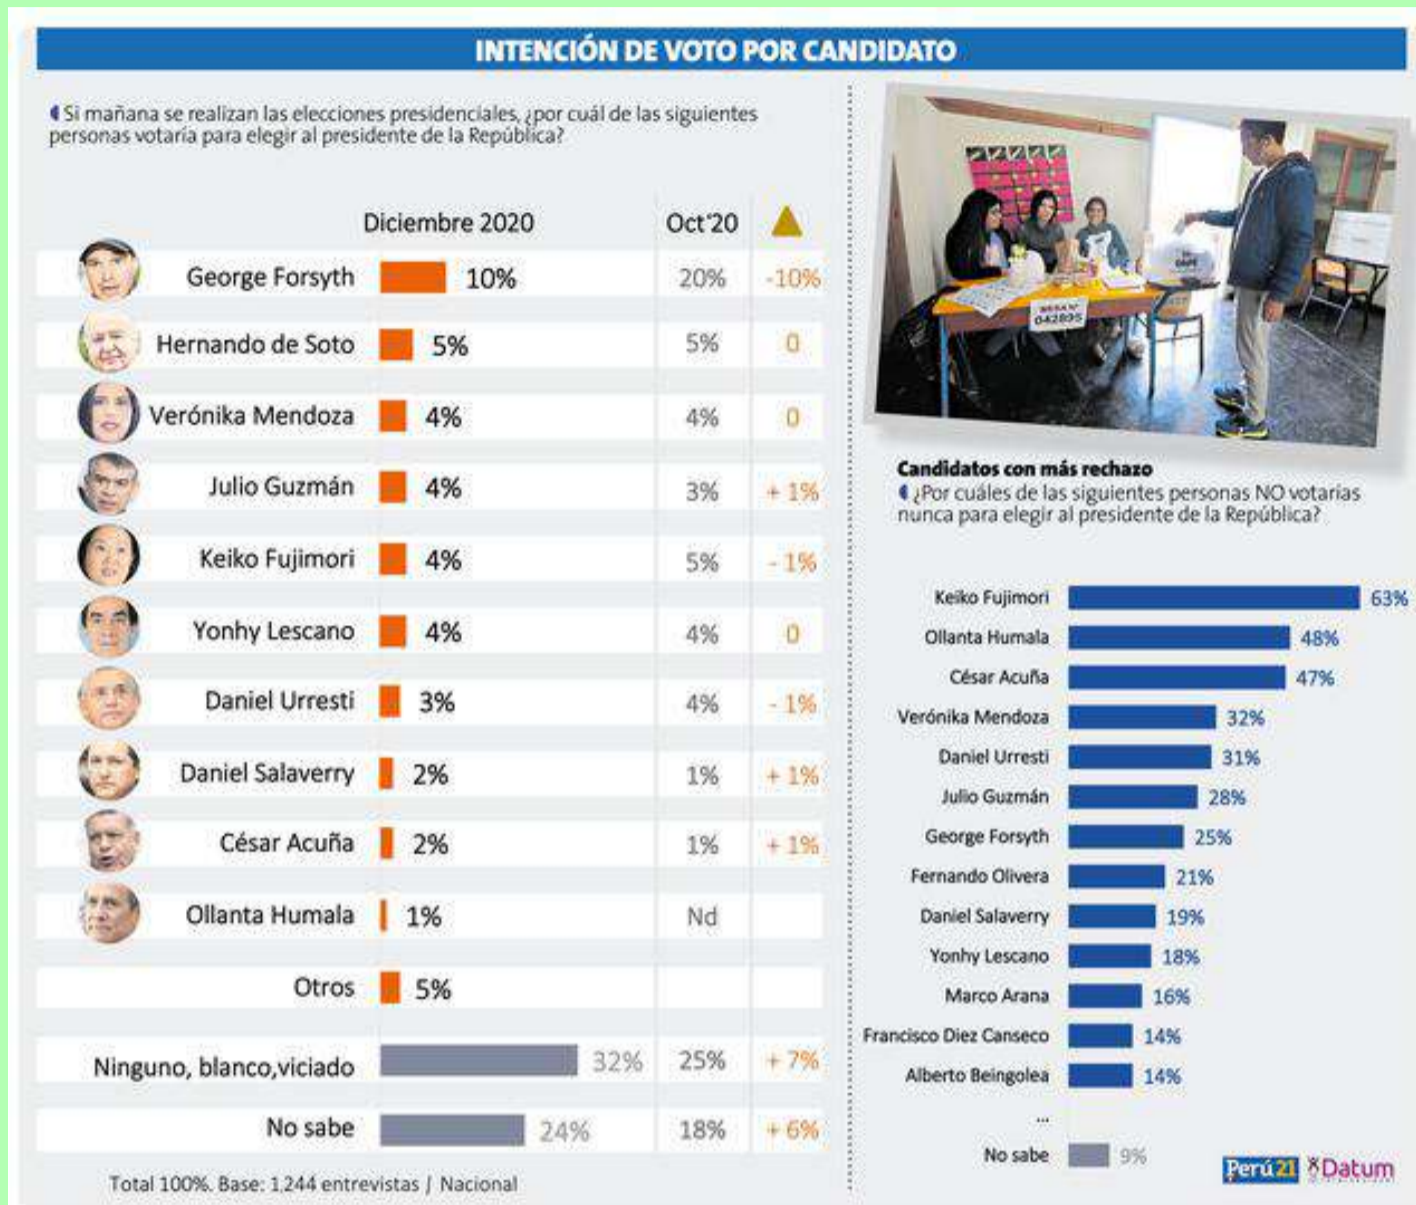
INTENCIÓN DE VOTO POR CANDIDATO

Si mañana se realizan las elecciones presidenciales, ¿por cuál de las siguientes personas votaría para elegir al presidente de la República?

| | Diciembre 2020 | Oct'20 | ▲ |
|---|---|---|---|
| George Forsyth | 10% | 20% | -10% |
| Hernando de Soto | 5% | 5% | 0 |
| Verónika Mendoza | 4% | 4% | 0 |
| Julio Guzmán | 4% | 3% | + 1% |
| Keiko Fujimori | 4% | 5% | - 1% |
| Yonhy Lescano | 4% | 4% | 0 |
| Daniel Urresti | 3% | 4% | - 1% |
| Daniel Salaverry | 2% | 1% | + 1% |
| César Acuña | 2% | 1% | + 1% |
| Ollanta Humala | 1% | Nd | |
| Otros | 5% | | |
| Ninguno, blanco,viciado | 32% | 25% | + 7% |
| No sabe | 24% | 18% | + 6% |

Total 100%. Base: 1,244 entrevistas | Nacional

MESA N° 042895

Candidatos con más rechazo
¿Por cuáles de las siguientes personas NO votarías nunca para elegir al presidente de la República?

| | |
|---|---|
| Keiko Fujimori | 63% |
| Ollanta Humala | 48% |
| César Acuña | 47% |
| Verónika Mendoza | 32% |
| Daniel Urresti | 31% |
| Julio Guzmán | 28% |
| George Forsyth | 25% |
| Fernando Olivera | 21% |
| Daniel Salaverry | 19% |
| Yonhy Lescano | 18% |
| Marco Arana | 16% |
| Francisco Diez Canseco | 14% |
| Alberto Beingolea | 14% |
| ... | |
| No sabe | 9% |

Perú21 Datum